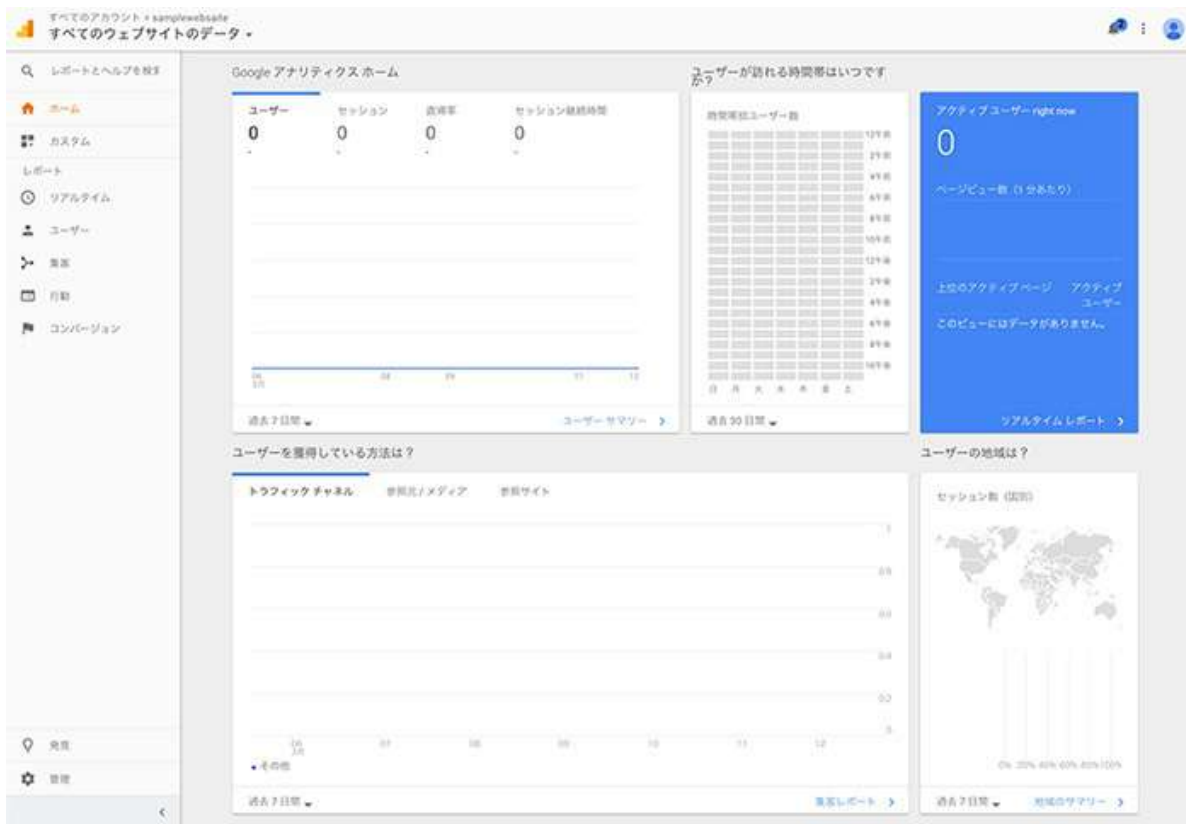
すべてのアカウント > samplewebsite
すべてのウェブサイトのデータ ▾

レポートとヘルプを検索
ホーム
カスタム
レポート
リアルタイム
ユーザー
集客
行動
コンバージョン
発見
管理

Google アナリティクス ホーム

| ユーザー | セッション | 直帰率 | セッション継続時間 |
|---|---|---|---|
| 0 | 0 | 0 | 0 |
| - | - | - | - |

06 2月 08 09 11 12

過去 7 日間 ▾
ユーザー サマリー >

ユーザーが訪れる時間帯はいつですか？

時間帯別ユーザー数

12午前 2午前 4午前 6午前 8午前 10午前 12午後 2午後 4午後 6午後 8午後 10午後

日 月 火 水 木 金 土

過去 30 日間 ▾

アクティブ ユーザー right now
0
ページビュー数 (1 分あたり)
上位のアクティブ ページ アクティブ ユーザー
このビューにはデータがありません。
リアルタイム レポート >

ユーザーを獲得している方法は？

トラフィック チャネル 参照元 / メディア 参照サイト

1
0.8
0.6
0.4
0.2
0

06 2月 07 08 09 10 11 12

● その他

過去 7 日間 ▾
集客レポート >

ユーザーの地域は？

セッション数 (国別)

0% 20% 40% 60% 80% 100%

過去 7 日間 ▾
地域のサマリー >